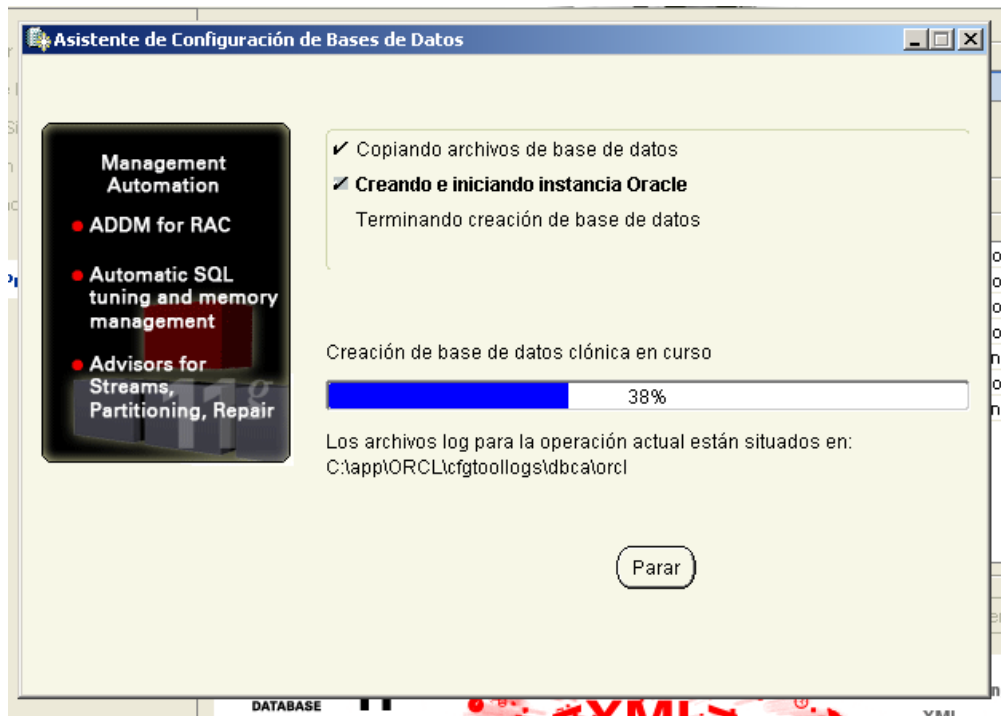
Asistente de Configuración de Bases de Datos

Management Automation

ADDM for RAC

Automatic SQL tuning and memory management

Advisors for Streams, Partitioning, Repair

11g

✔ Copiando archivos de base de datos

Creando e iniciando instancia Oracle

Terminando creación de base de datos

Creación de base de datos clónica en curso

38%

Los archivos log para la operación actual están situados en:
C:\app\ORCL\cfgtoollogs\dbca\orcl

Parar

DATABASE

XML